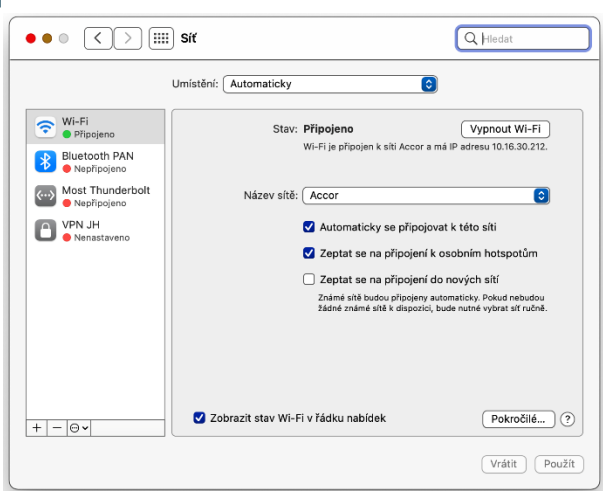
Síť

Hledat

Umístění: Automaticky

Wi-Fi
Připojeno

Bluetooth PAN
Nepřipojeno

Most Thunderbolt
Nepřipojeno

VPN JH
Nenastaveno

Stav: Připojeno

Vypnout Wi-Fi

Wi-Fi je připojen k síti Accor a má IP adresu 10.16.30.212.

Název sítě: Accor

Automaticky se připojovat k této síti

Zeptat se na připojení k osobním hotspotům

Zeptat se na připojení do nových sítí

Známé sítě budou připojeny automaticky. Pokud nebudou žádné známé sítě k dispozici, bude nutné vybrat síť ručně.

Zobrazit stav Wi-Fi v řádku nabídek

Pokročilé...

?

+ − ⊝

Vrátit

Použít